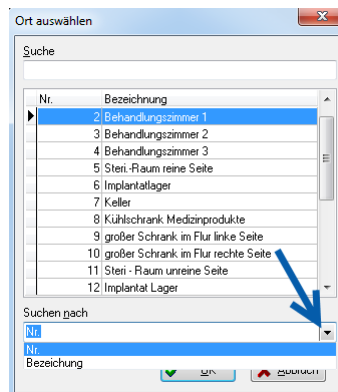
Ort auswählen

Suche

| Nr. | Bezeichnung |
|---|---|
| 2 | Behandlungszimmer 1 |
| 3 | Behandlungszimmer 2 |
| 4 | Behandlungszimmer 3 |
| 5 | Steri.-Raum reine Seite |
| 6 | Implantatlager |
| 7 | Keller |
| 8 | Kühlschrank Medizinprodukte |
| 9 | großer Schrank im Flur linke Seite |
| 10 | großer Schrank im Flur rechte Seite |
| 11 | Steri - Raum unreine Seite |
| 12 | Implantat Lager |

Suchen nach

Nr.

Nr.
Bezeichung

OK
Abbruch